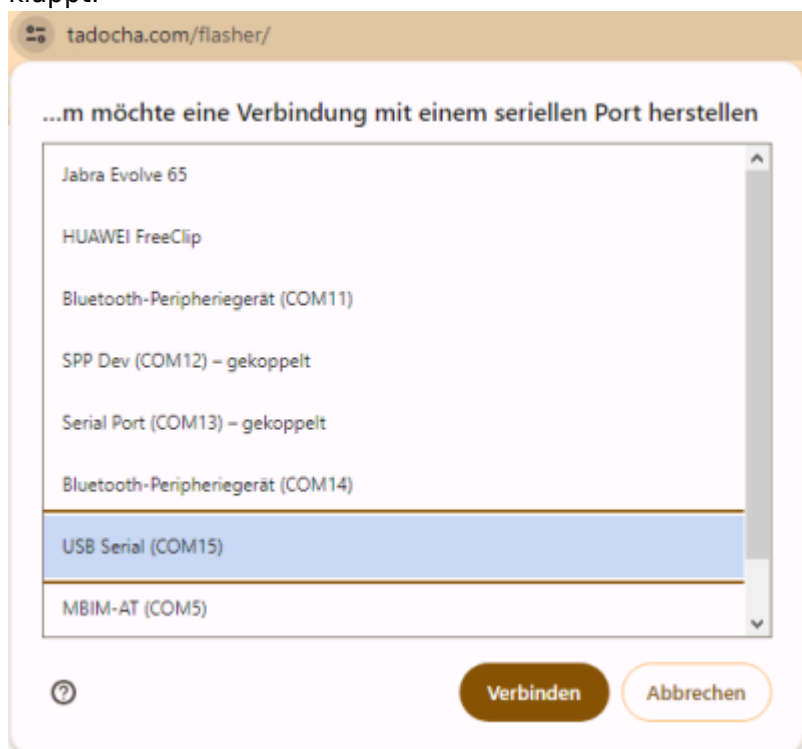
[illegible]

tadocha.com/flasher/

...m möchte eine Verbindung mit einem seriellen Port herstellen

Jabra Evolve 65

HUAWEI FreeClip

Bluetooth-Peripheriegerät (COM11)

SPP Dev (COM12) – gekoppelt

Serial Port (COM13) – gekoppelt

Bluetooth-Peripheriegerät (COM14)

USB Serial (COM15)

MBIM-AT (COM5)

Verbinden

Abbrechen